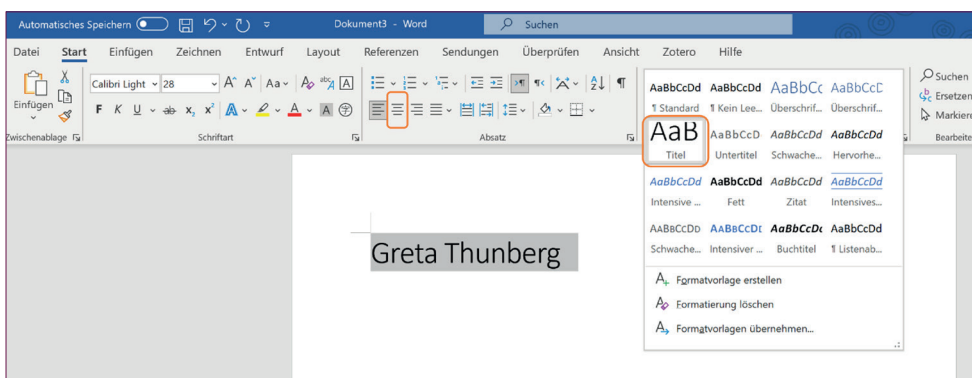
Automatisches Speichern Dokument3 - Word Suchen

Datei Start Einfügen Zeichnen Entwurf Layout Referenzen Sendungen Überprüfen Ansicht Zotero Hilfe

Einfügen
Zwischenablage

Calibri Light 28
F K U x₂ x²
Schriftart

Absatz

AaBbCcDd AaBbCcDd AaBbCc AaBbCcC
¶ Standard ¶ Kein Lee... Überschrif... Überschrif...
AaB AaBbCcD AaBbCcDd AaBbCcDd
Titel Untertitel Schwache... Hervorhe...
AaBbCcDd AaBbCcDd AaBbCcDd AaBbCcDd
Intensive ... Fett Zitat Intensives...
AABBCCDD AABBCCDI AaBbCcDd AaBbCcDd
Schwache... Intensiver ... Buchtitel ¶ Listenab...

Formatvorlage erstellen
Formatierung löschen
Formatvorlagen übernehmen...

Suchen
Ersetzen
Markiere
Bearbeite

Greta Thunberg